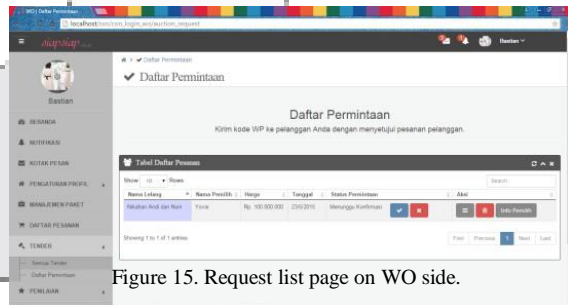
WO | Daftar Permintaan

localhost/tes/con_login_wo/auction_request

Bastian

Bastian

BERANDA

NOTIFIKASI

KOTAK PESAN

PENGATURAN PROFIL

MANAJEMEN PAKET

DAFTAR PESANAN

TENDER

Semua Tender

Daftar Permintaan

PENILAIAN

Daftar Permintaan

Daftar Permintaan

Daftar Permintaan

Kirim kode WP ke pelanggan Anda dengan menyetujui pesanan pelanggan.

Tabel Daftar Pesanan

Show 10 Rows

Search:

| Nama Lelang | Nama Pemilik | Harga | Tanggal | Status Permintaan | Aksi |
|---|---|---|---|---|---|
| Nikahan Andi dan Nuri | Yovie | Rp. 100.000.000 | 23/6/2016 | Menunggu Konfirmasi | Info Pemilik |

Showing 1 to 1 of 1 entries

First Previous 1 Next Last

Figure 15. Request list page on WO side.